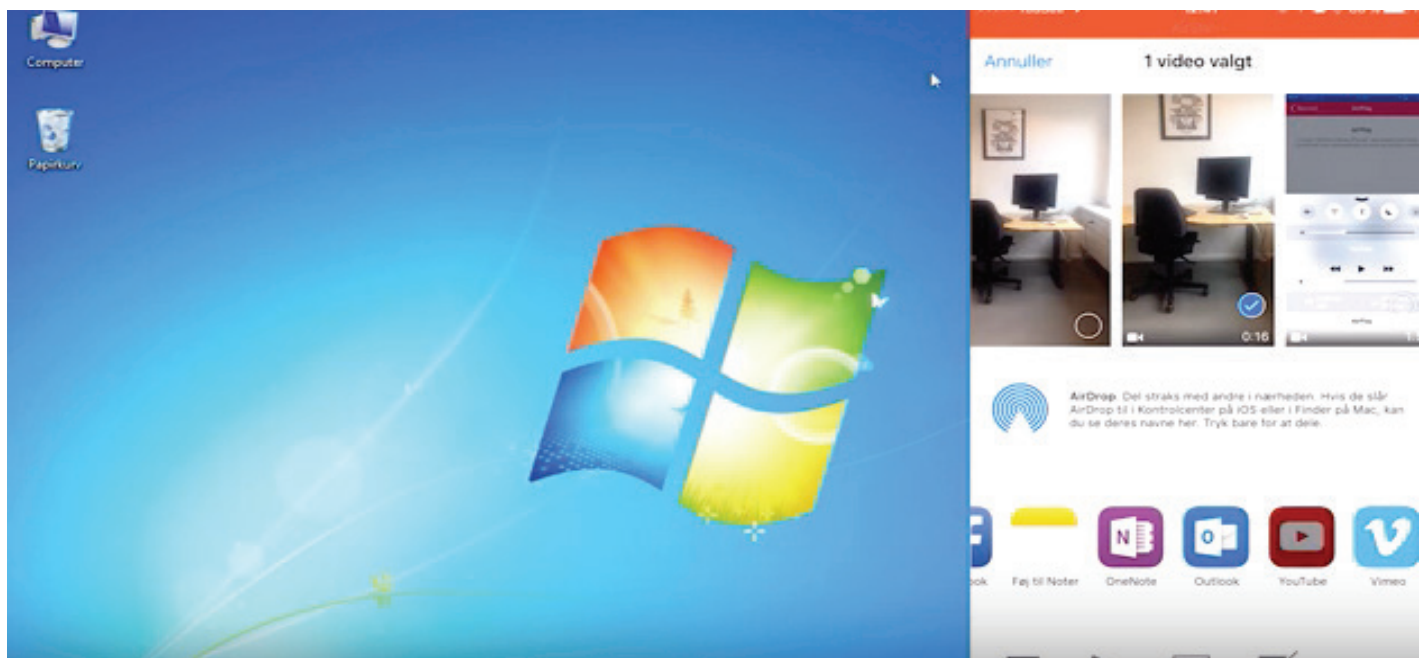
Computer

Papirkurv

Annuller

1 video valgt

0:16

AirDrop. Del straks med andre i nærheden. Hvis de slår AirDrop til i Kontrolcenter på iOS eller i Finder på Mac, kan du se deres navne her. Tryk bare for at dele.

ook

Føj til Noter

OneNote

Outlook

YouTube

Vimeo